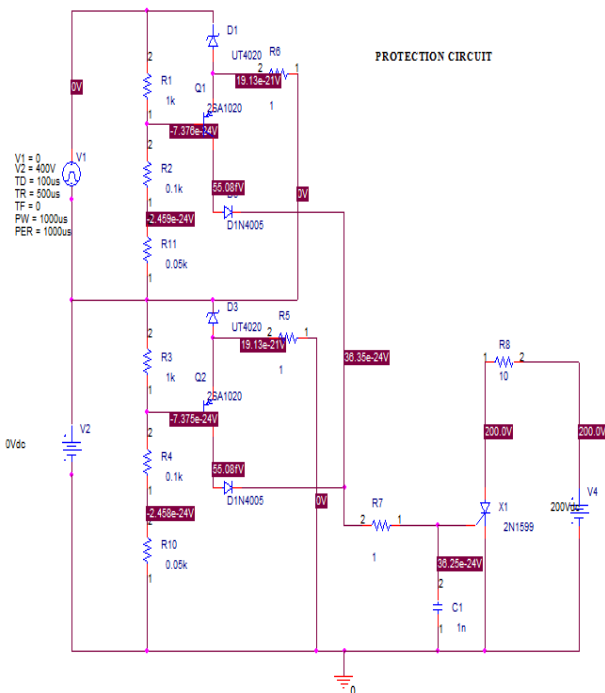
PROTECTION CIRCUIT

D1
UT4020
R6
2
1
19.13e-21V
1
0V
2
R1
1k
Q1
2SA1020
1
-7.376e-24V
V1 = 0
V2 = 400V
TD = 100us
TR = 500us
TF = 0
PW = 1000us
PER = 1000us
V1
2
R2
0.1k
55.08fV
0V
1
-2.459e-24V
D1N4005
R11
0.05k
1
D3
UT4020
R5
2
1
19.13e-21V
1
2
R3
1k
Q2
2SA1020
1
-7.375e-24V
36.35e-24V
R8
1
2
10
0Vdc
V2
200.0V
200.0V
2
R4
0.1k
55.08fV
1
D1N4005
-2.458e-24V
0V
R7
2
1
X1
2N1599
V4
200Vdc
R10
0.05k
1
1
36.25e-24V
2
C1
1
1n
0